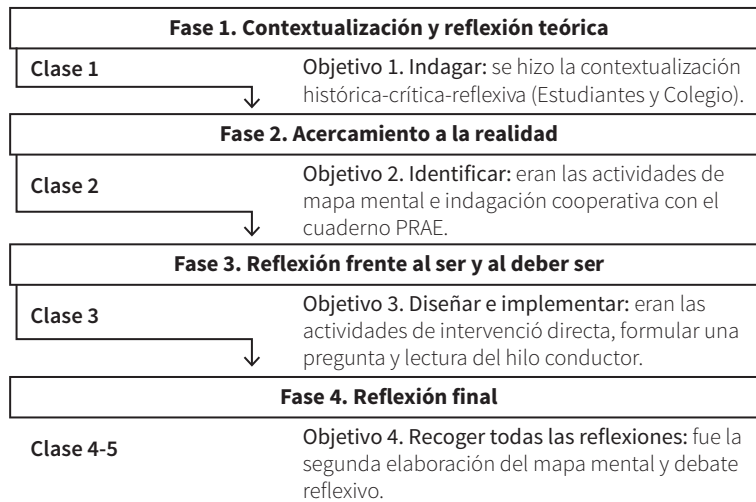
Fase 1. Contextualización y reflexión teórica

Clase 1

Objetivo 1. Indagar: se hizo la contextualización histórica-crítica-reflexiva (Estudiantes y Colegio).

Fase 2. Acercamiento a la realidad

Clase 2

Objetivo 2. Identificar: eran las actividades de mapa mental e indagación cooperativa con el cuaderno PRAE.

Fase 3. Reflexión frente al ser y al deber ser

Clase 3

Objetivo 3. Diseñar e implementar: eran las actividades de intervenció directa, formular una pregunta y lectura del hilo conductor.

Fase 4. Reflexión final

Clase 4-5

Objetivo 4. Recoger todas las reflexiones: fue la segunda elaboración del mapa mental y debate reflexivo.